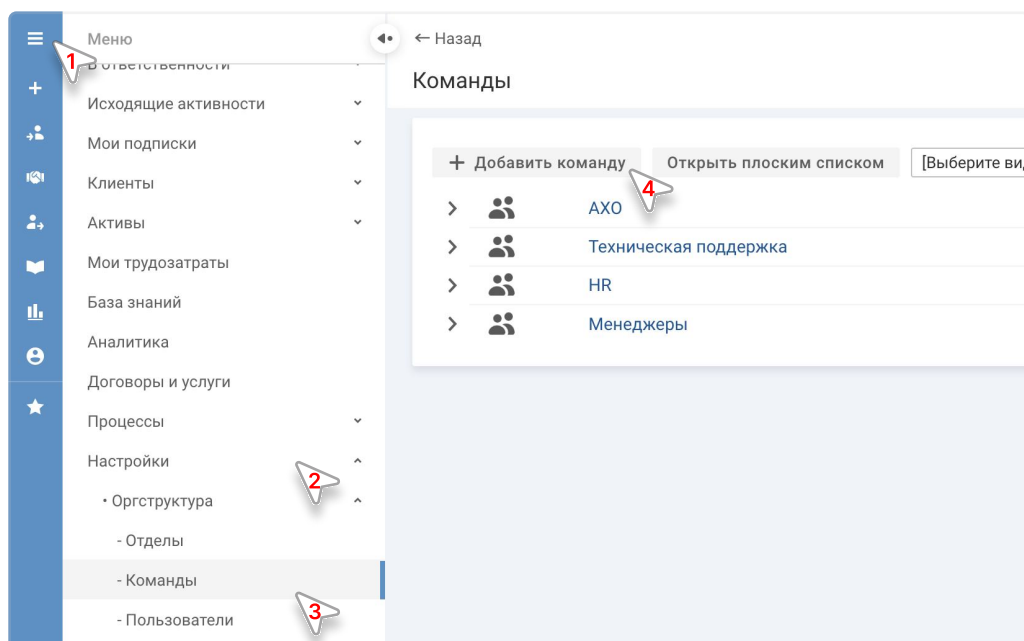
1

Меню

В ответственности

Исходящие активности

Мои подписки

Клиенты

Активы

Мои трудозатраты

База знаний

Аналитика

Договоры и услуги

Процессы

Настройки

2

• Оргструктура

- Отделы

- Команды

- Пользователи

3

← Назад

Команды

+ Добавить команду

Открыть плоским списком

[Выберите ви

4

АХО

Техническая поддержка

HR

Менеджеры